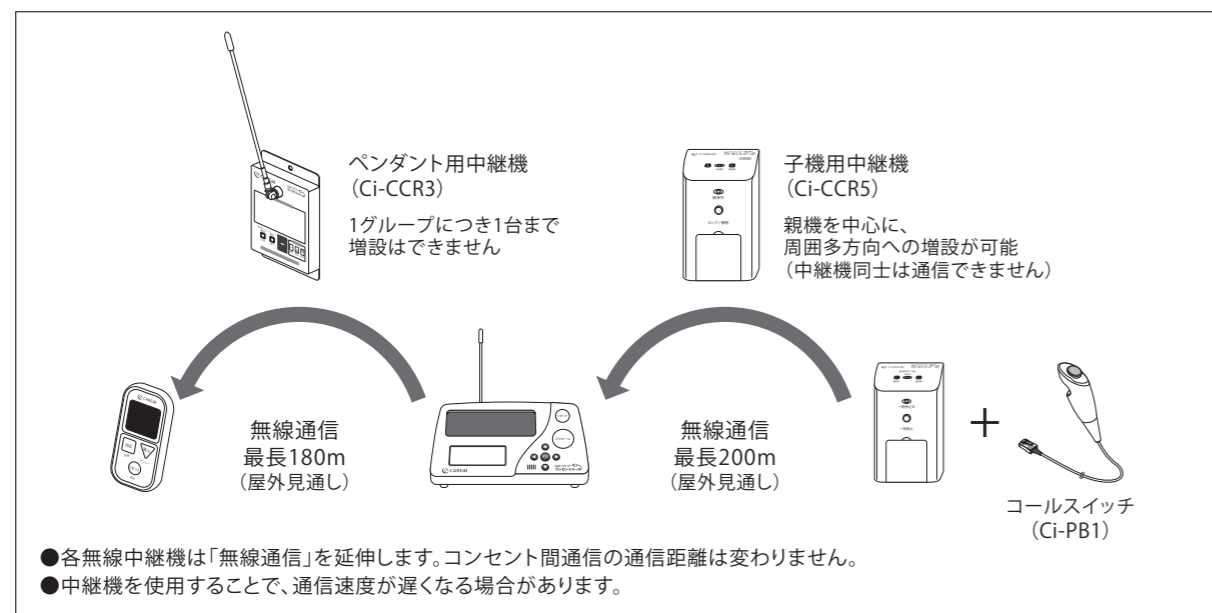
ペンダント用中継機
(Ci-CCR3)

1グループにつき1台まで
増設はできません

子機用中継機
(Ci-CCR5)

親機を中心に、
周囲多方向への増設が可能
(中継機同士は通信できません)

無線通信
最長180m
(屋外見通し)

無線通信
最長200m
(屋外見通し)

コールスイッチ
(Ci-PB1)

●各無線中継機は「無線通信」を延伸します。コンセント間通信の通信距離は変わりません。
●中継機を使用することで、通信速度が遅くなる場合があります。